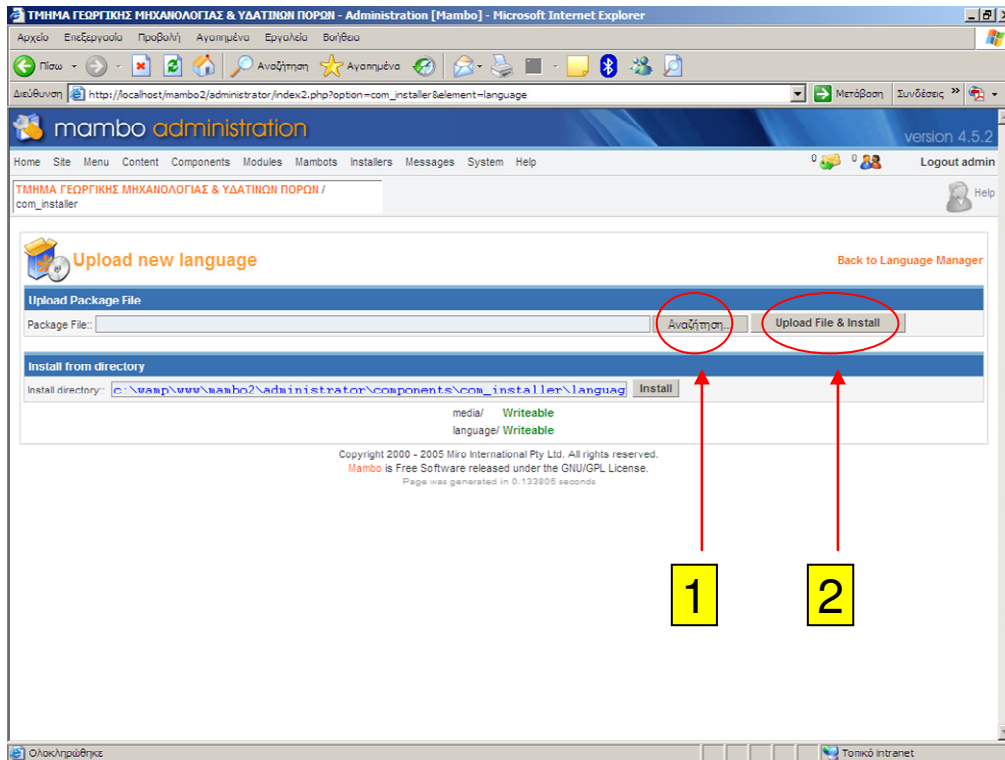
ΤΜΗΜΑ ΓΕΩΡΓΙΚΗΣ ΜΗΧΑΝΟΛΟΓΙΑΣ & ΥΔΑΤΙΝΩΝ ΠΟΡΩΝ - Administration [Mambo] - Microsoft Internet Explorer

Αρχείο Επεξεργασία Προβολή Αγαπημένα Εργαλεία Βοήθεια

Πίσω Αναζήτηση Αγαπημένα

Διεύθυνση http://localhost/mambo2/administrator/index2.php?option=com_installer&element=language Μετάβαση Συνδέσεις »

mambo administration

version 4.5.2

Home Site Menu Content Components Modules Mambots Installers Messages System Help 0 0 Logout admin

ΤΜΗΜΑ ΓΕΩΡΓΙΚΗΣ ΜΗΧΑΝΟΛΟΓΙΑΣ & ΥΔΑΤΙΝΩΝ ΠΟΡΩΝ / com_installer

Help

Upload new language

Back to Language Manager

Upload Package File

Package File:: Αναζήτηση... Upload File & Install

Install from directory

Install directory:: c:\wamp\www\mambo2\administrator\components\com_installer\languag Install

media/ Writeable

language/ Writeable

Copyright 2000 - 2005 Miro International Pty Ltd. All rights reserved.

Mambo is Free Software released under the GNU/GPL License.

Page was generated in 0.133805 seconds

1

2

Ολοκληρώθηκε

Τοπικό intranet